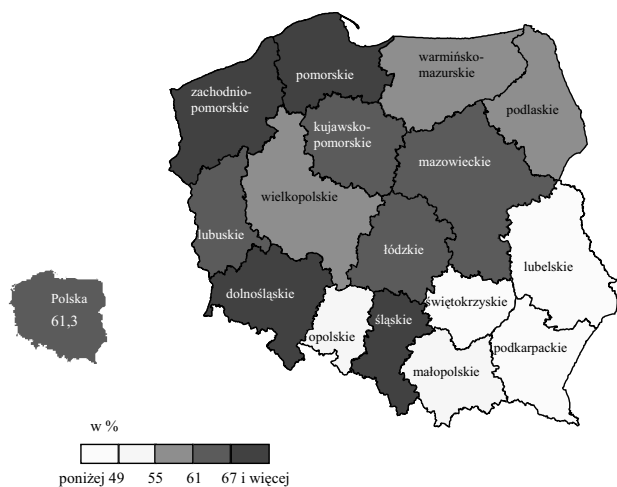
zachodniopomorskie
pomorskie
warmińsko-mazurskie
podlaskie
kujawsko-pomorskie
mazowieckie
wielkopolskie
lubuskie
łódzkie
lubelskie
Polska
61,3
dolnośląskie
świętokrzyskie
śląskie
opolskie
podkarpackie
małopolskie

w %
poniżej 49 55 61 67 i więcej